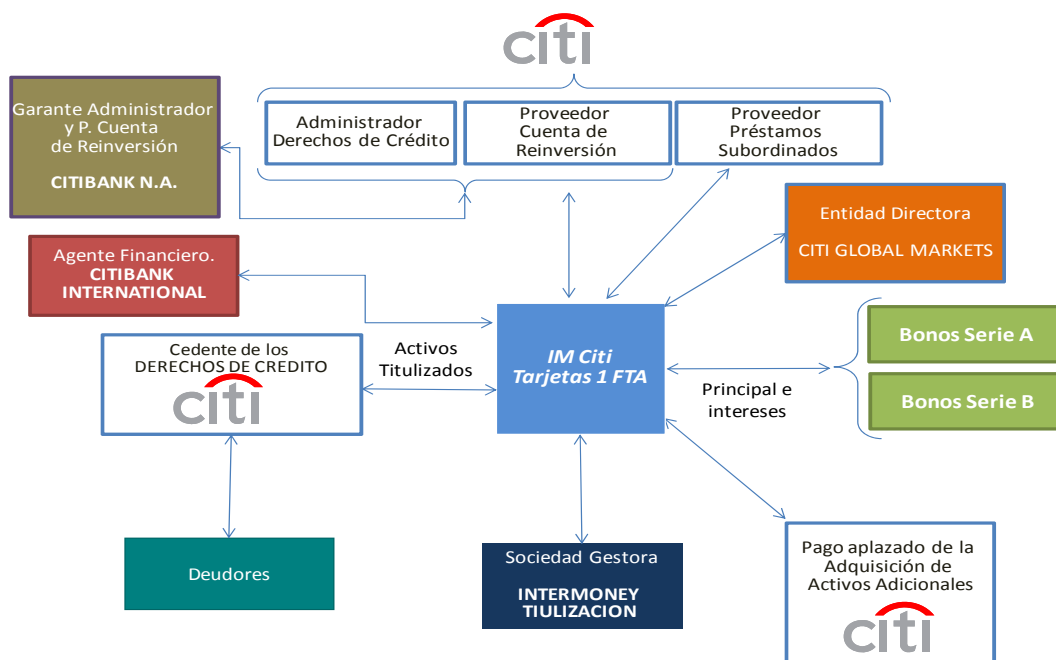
citi

Garante Administrador y P. Cuenta de Reinversión

CITIBANK N.A.

Administrador Derechos de Crédito

Proveedor Cuenta de Reinversión

Proveedor Préstamos Subordinados

Entidad Directora

CITI GLOBAL MARKETS

Agente Financiero. CITIBANK INTERNATIONAL

Bonos Serie A

Cedente de los DERECHOS DE CREDITO

citi

Activos Titulizados

IM Citi Tarjetas 1 FTA

Principal e intereses

Bonos Serie B

Deudores

Sociedad Gestora

INTERMONEY TIULIZACION

Pago aplazado de la Adquisición de Activos Adicionales

citi